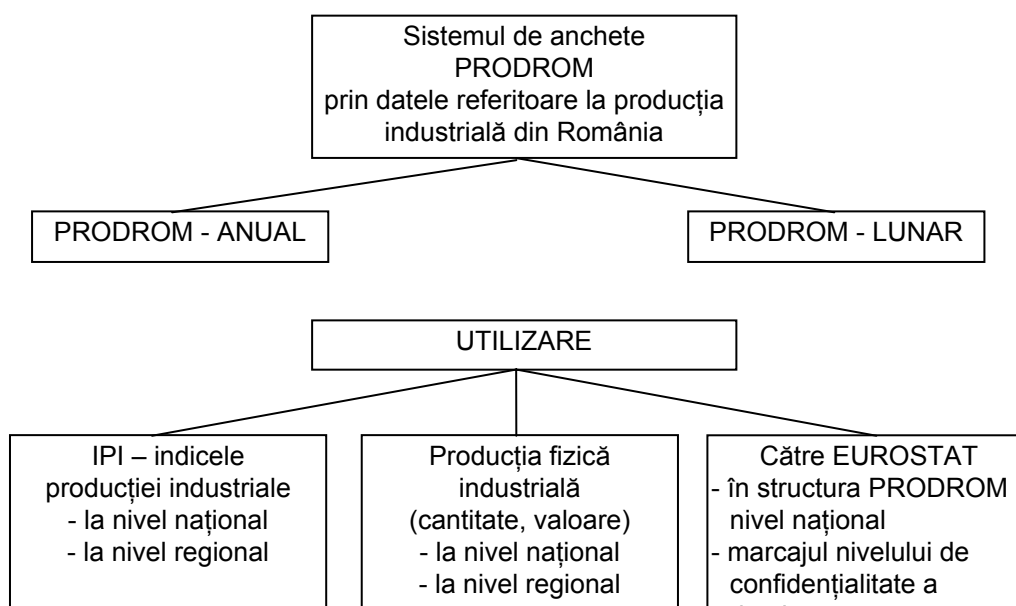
Sistemul de anchete PRODROM prin datele referitoare la producția industrială din România

PRODROM - ANUAL

PRODROM - LUNAR

UTILIZARE

IPI – indicele producției industriale
- la nivel național
- la nivel regional

Producția fizică industrială (cantitate, valoare)
- la nivel național
- la nivel regional

Către EUROSTAT
- în structura PRODROM nivel național
- marcajul nivelului de confidențialitate a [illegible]